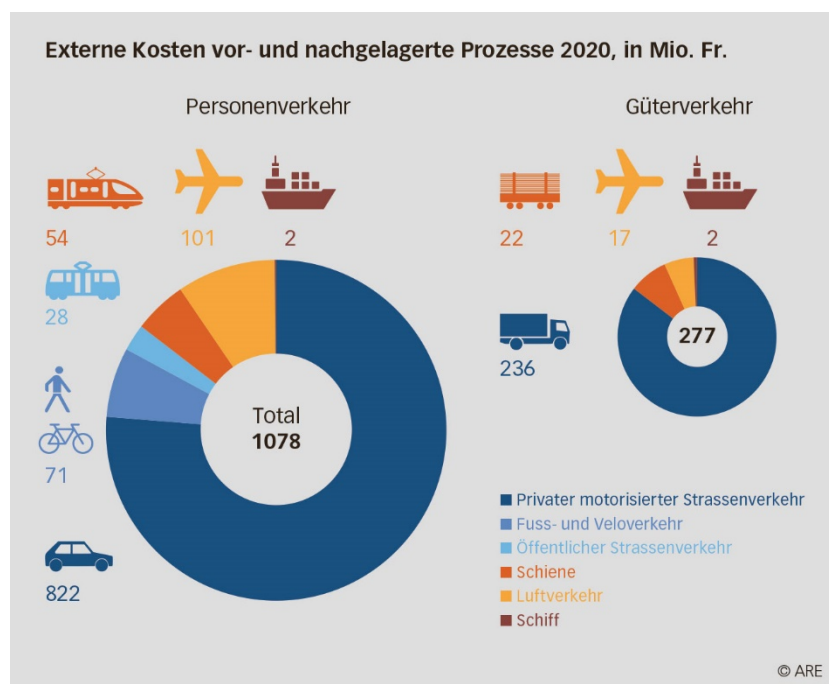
Externe Kosten vor- und nachgelagerte Prozesse 2020, in Mio. Fr.

Personenverkehr

54

101

2

28

71

Total
1078

822

Güterverkehr

22

17

2

236

277

Privater motorisierter Strassenverkehr
Fuss- und Veloverkehr
Öffentlicher Strassenverkehr
Schiene
Luftverkehr
Schiff

© ARE